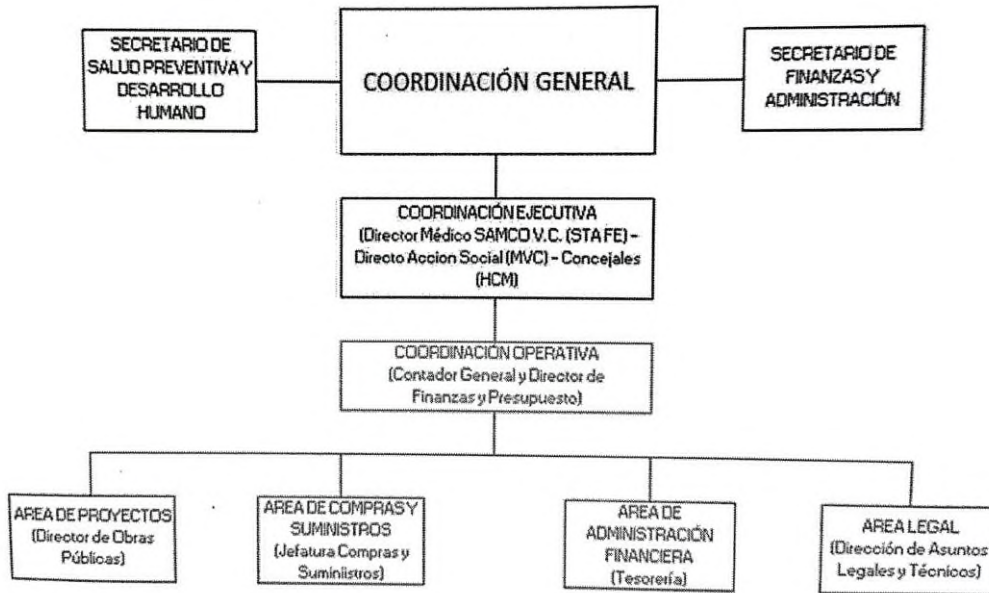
SECRETARIO DE SALUD PREVENTIVA Y DESARROLLO HUMANO

COORDINACIÓN GENERAL

SECRETARIO DE FINANZAS Y ADMINISTRACIÓN

COORDINACIÓN EJECUTIVA (Director Médico SAMCO V.C. (STA FE) - Directo Accion Social (MVC) - Concejales (HCM)

COORDINACIÓN OPERATIVA (Contador General y Director de Finanzas y Presupuesto)

AREA DE PROYECTOS (Director de Obras Públicas)

AREA DE COMPRAS Y SUMINISTROS (Jefatura Compras y Suministros)

AREA DE ADMINISTRACIÓN FINANCIERA (Tesorería)

AREA LEGAL (Dirección de Asuntos Legales y Técnicos)